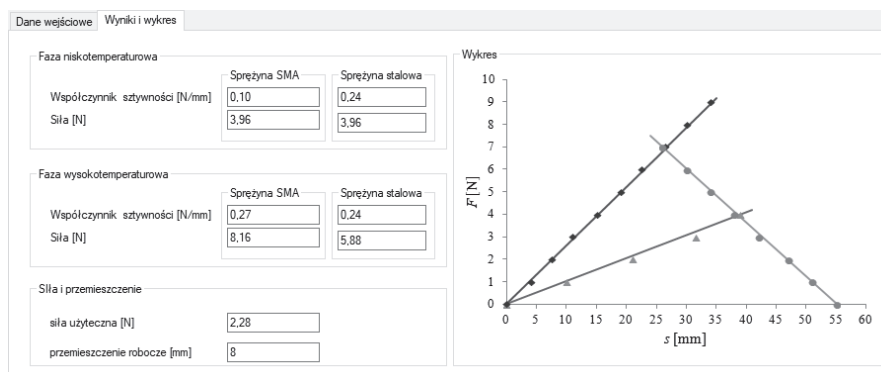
Dane wejściowe | Wyniki i wykres

Faza niskotemperaturowa

| | Sprężyna SMA | Sprężyna stalowa |
|---|---|---|
| Współczynnik sztywności [N/mm] | 0,10 | 0,24 |
| Siła [N] | 3,96 | 3,96 |

Faza wysokotemperaturowa

| | Sprężyna SMA | Sprężyna stalowa |
|---|---|---|
| Współczynnik sztywności [N/mm] | 0,27 | 0,24 |
| Siła [N] | 8,16 | 5,88 |

Siła i przemieszczenie

siła użyteczna [N] 2,28

przemieszczenie robocze [mm] 8

Wykres

$F$ [N]
0 1 2 3 4 5 6 7 8 9 10

0 5 10 15 20 25 30 35 40 45 50 55 60
$s$ [mm]